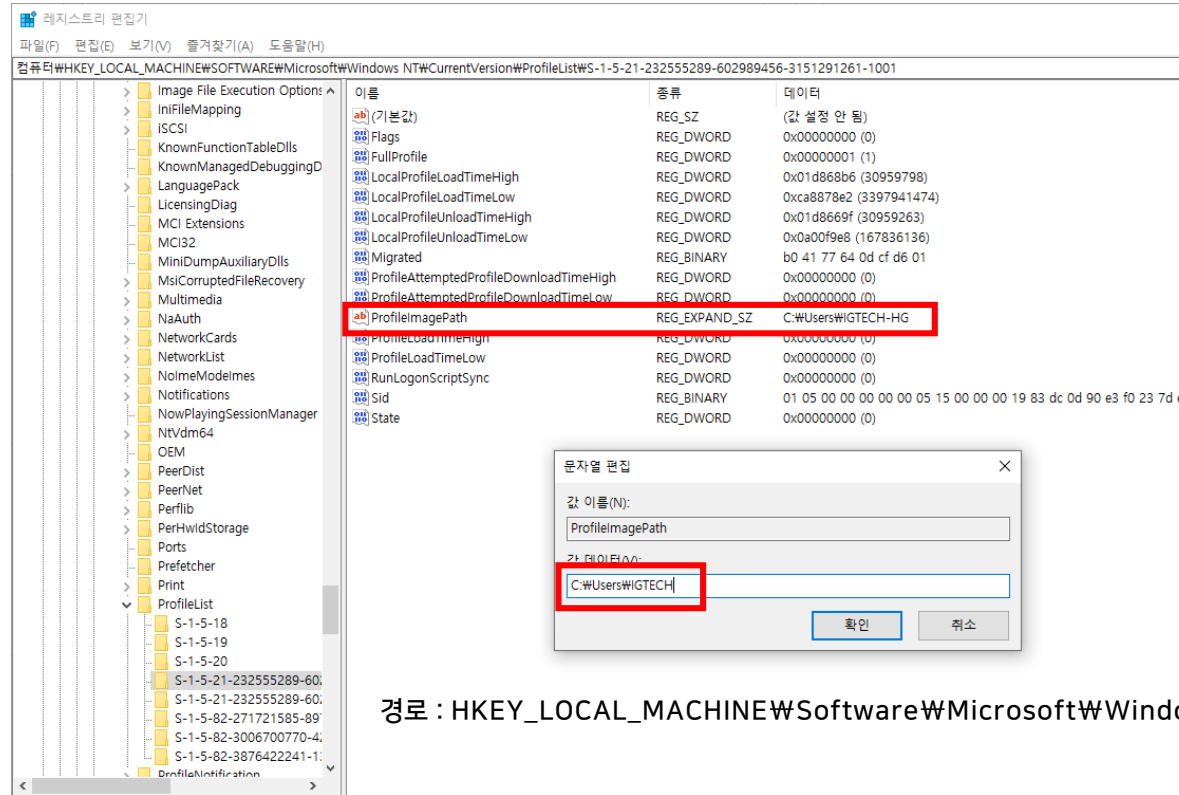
레지스트리 편집기

파일(F) 편집(E) 보기(V) 즐겨찾기(A) 도움말(H)

컴퓨터₩HKEY_LOCAL_MACHINE₩SOFTWARE₩Microsoft₩Windows NT₩CurrentVersion₩ProfileList₩S-1-5-21-232555289-602989456-3151291261-1001

Image File Execution Options
IniFileMapping
iSCSI
KnownFunctionTableDlls
KnownManagedDebuggingD
LanguagePack
LicensingDiag
MCI Extensions
MCI32
MiniDumpAuxiliaryDlls
MsiCorruptedFileRecovery
Multimedia
NaAuth
NetworkCards
NetworkList
NoImeModeImes
Notifications
NowPlayingSessionManager
NtVdm64
OEM
PeerDist
PeerNet
Perflib
PerHwIdStorage
Ports
Prefetcher
Print
ProfileList
S-1-5-18
S-1-5-19
S-1-5-20
S-1-5-21-232555289-60
S-1-5-21-232555289-60
S-1-5-82-271721585-89
S-1-5-82-3006700770-4
S-1-5-82-3876422241-1
ProfileNotification

| 이름 | 종류 | 데이터 |
|---|---|---|
| (기본값) | REG_SZ | (값 설정 안 됨) |
| Flags | REG_DWORD | 0x00000000 (0) |
| FullProfile | REG_DWORD | 0x00000001 (1) |
| LocalProfileLoadTimeHigh | REG_DWORD | 0x01d868b6 (30959798) |
| LocalProfileLoadTimeLow | REG_DWORD | 0xca8878e2 (3397941474) |
| LocalProfileUnloadTimeHigh | REG_DWORD | 0x01d8669f (30959263) |
| LocalProfileUnloadTimeLow | REG_DWORD | 0x0a00f9e8 (167836136) |
| Migrated | REG_BINARY | b0 41 77 64 0d cf d6 01 |
| ProfileAttemptedProfileDownloadTimeHigh | REG_DWORD | 0x00000000 (0) |
| ProfileAttemptedProfileDownloadTimeLow | REG_DWORD | 0x00000000 (0) |
| ProfileImagePath | REG_EXPAND_SZ | C:₩Users₩IGTECH-HG |
| ProfileLoadTimeHigh | REG_DWORD | 0x00000000 (0) |
| ProfileLoadTimeLow | REG_DWORD | 0x00000000 (0) |
| RunLogonScriptSync | REG_DWORD | 0x00000000 (0) |
| Sid | REG_BINARY | 01 05 00 00 00 00 00 05 15 00 00 00 19 83 dc 0d 90 e3 f0 23 7d |
| State | REG_DWORD | 0x00000000 (0) |

문자열 편집

값 이름(N):
ProfileImagePath
값 데이터(V):
C:₩Users₩IGTECH

확인 취소

경로 : HKEY_LOCAL_MACHINE₩Software₩Microsoft₩Windo